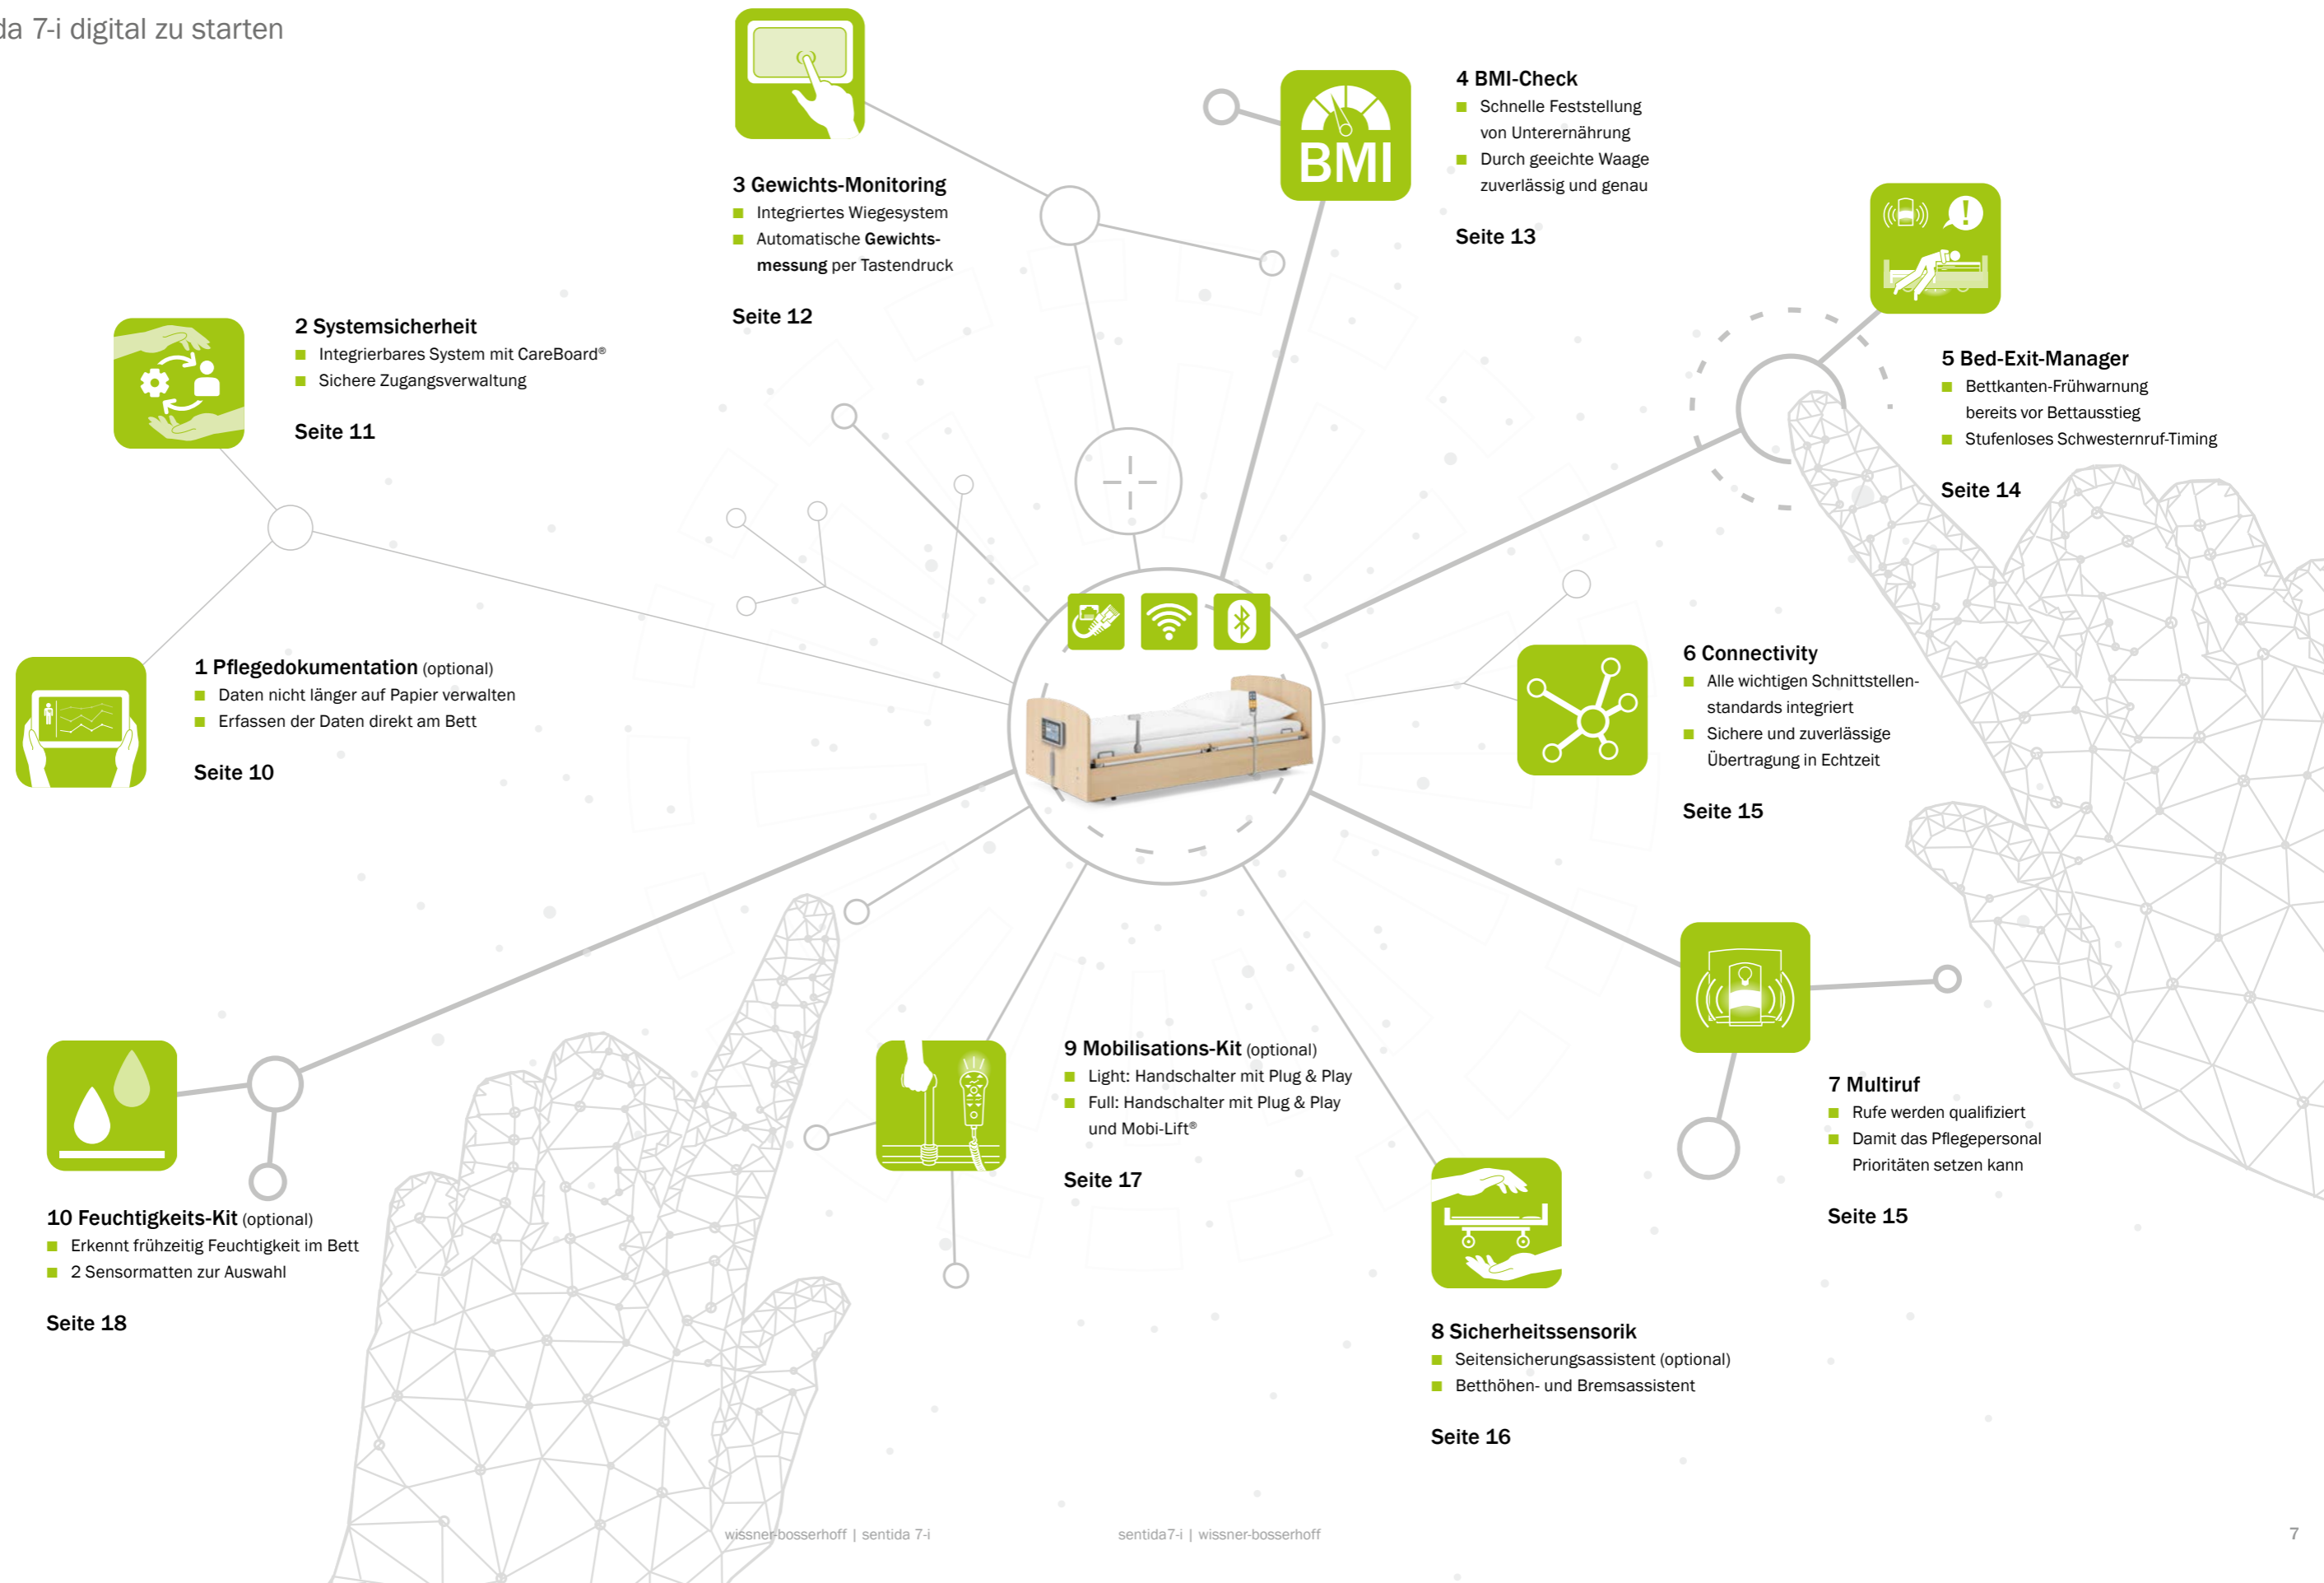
da 7-i digital zu starten

3 Gewichts-Monitoring
Integriertes Wiegesystem
Automatische **Gewichtsmessung** per Tastendruck

Seite 12

BMI

4 BMI-Check
Schnelle Feststellung von Unterernährung
Durch geeichte Waage zuverlässig und genau

Seite 13

2 Systemsicherheit
Integrierbares System mit CareBoard®
Sichere Zugangsverwaltung

Seite 11

5 Bed-Exit-Manager
Bettkanten-Frühwarnung bereits vor Bettausstieg
Stufenloses Schwesternruf-Timing

Seite 14

1 Pflegedokumentation (optional)
Daten nicht länger auf Papier verwalten
Erfassen der Daten direkt am Bett

Seite 10

6 Connectivity
Alle wichtigen Schnittstellenstandards integriert
Sichere und zuverlässige Übertragung in Echtzeit

Seite 15

9 Mobilisations-Kit (optional)
Light: Handschalter mit Plug & Play
Full: Handschalter mit Plug & Play und Mobi-Lift®

Seite 17

7 Multiruf
Rufe werden qualifiziert
Damit das Pflegepersonal Prioritäten setzen kann

Seite 15

10 Feuchtigkeits-Kit (optional)
Erkennt frühzeitig Feuchtigkeit im Bett
2 Sensormatten zur Auswahl

Seite 18

8 Sicherheitssensorik
Seitensicherungsassistent (optional)
Betthöhen- und Bremsassistent

Seite 16

wissner-bosserhoff | sentida 7-i

sentida7-i | wissner-bosserhoff

7